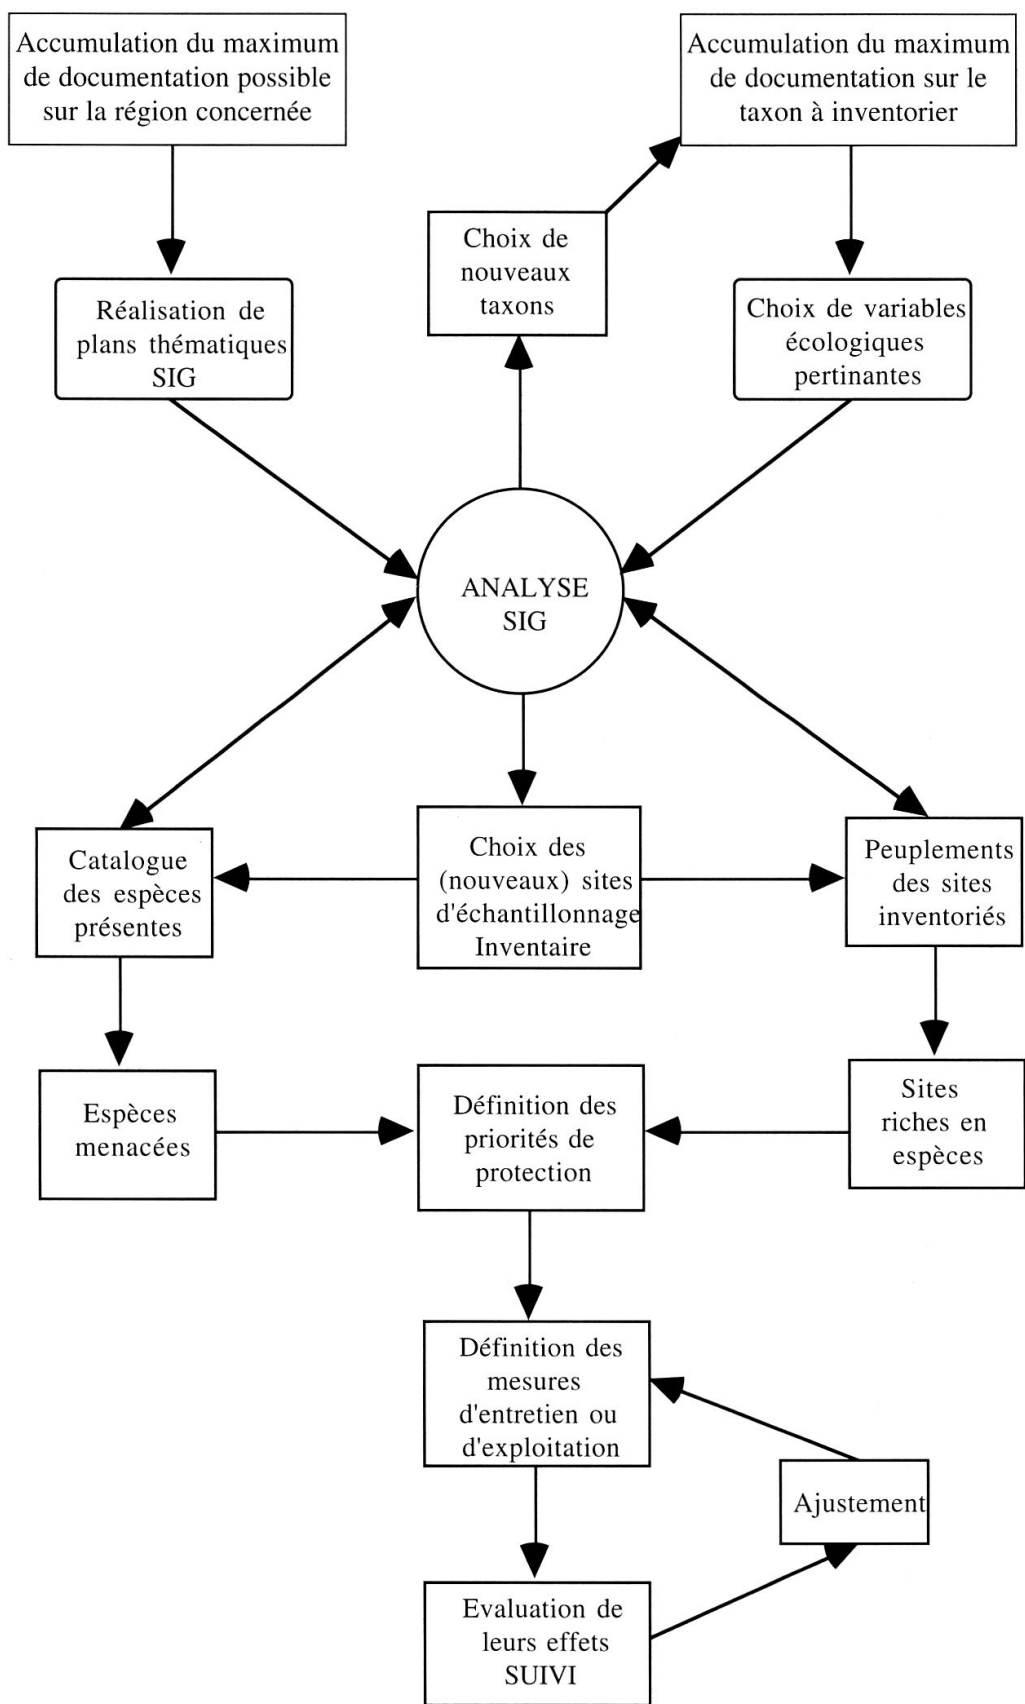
Accumulation du maximum de documentation possible sur la région concernée

Accumulation du maximum de documentation sur le taxon à inventorier

Choix de nouveaux taxons

Réalisation de plans thématiques SIG

Choix de variables écologiques pertinantes

ANALYSE SIG

Catalogue des espèces présentes

Choix des (nouveaux) sites d'échantillonnage Inventaire

Peuplements des sites inventoriés

Espèces menacées

Définition des priorités de protection

Sites riches en espèces

Définition des mesures d'entretien ou d'exploitation

Ajustement

Evaluation de leurs effets SUIVI